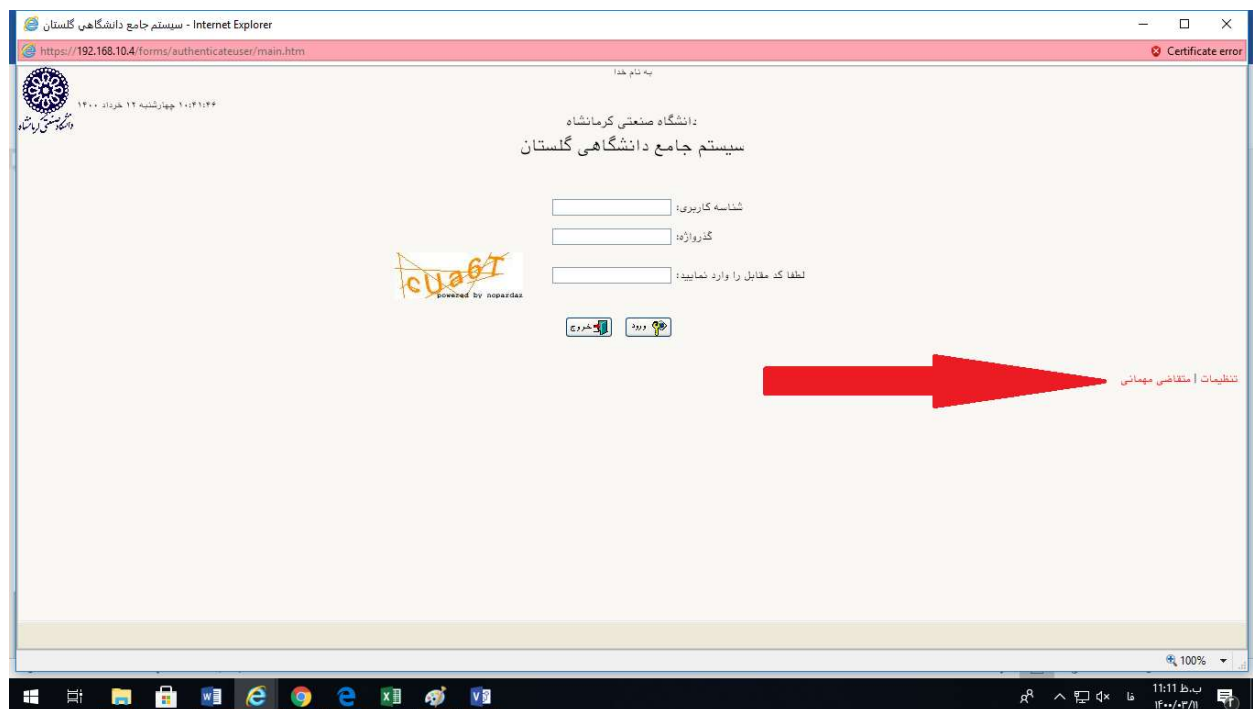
سیستم جامع دانشگاهی گلستان - Internet Explorer

https://192.168.10.4/forms/authenticateuser/main.htm

Certificate error

به نام خدا

۱۰:۴۱:۴۴ چهارشنبه ۱۲ خرداد ۱۴۰۰

دانشگاه صنعتی کرمانشاه

:دانشگاه صنعتی کرمانشاه

سیستم جامع دانشگاهی گلستان

شناسه کاربری:

گذرواژه:

لطفا کد مقابل را وارد نمایید:

cUa6T
powered by nopardaz

ورود

خروج

تنظیمات | متقاضی مهمانی

100%

فا

11:11 ب.ظ
۱۴۰۰/۰۳/۱۱